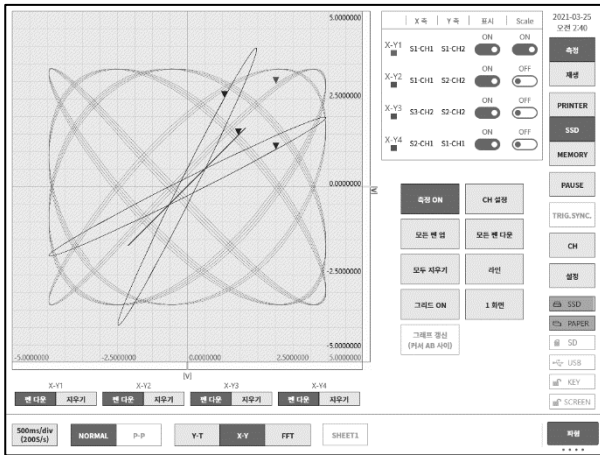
5.0000000
2.5000000
0.0000000
-2.5000000
-5.0000000
[V]
-5.0000000
-2.5000000
0.0000000
2.5000000
5.0000000
[V]

| | X 축 | Y 축 | 표시 | Scale |
|---|---|---|---|---|
| X-Y1 | S1-CH1 | S1-CH2 | ON | ON |
| X-Y2 | S1-CH1 | S2-CH2 | ON | OFF |
| X-Y3 | S3-CH2 | S2-CH2 | ON | OFF |
| X-Y4 | S2-CH1 | S1-CH1 | ON | OFF |

2021-03-25
오전 2:40
측정
재생
PRINTER
SSD
MEMORY
PAUSE
TRIG.SYNC.
CH
설정
SSD
PAPER
SD
USB
KEY
SCREEN

측정 ON
CH 설정
모든 펜 업
모든 펜 다운
모두 지우기
라인
그리드 ON
1 화면
그래프 갱신
(커서 AB 사이)

X-Y1
펜 다운 지우기
X-Y2
펜 다운 지우기
X-Y3
펜 다운 지우기
X-Y4
펜 다운 지우기

500ms/div
(200S/s)
NORMAL
P-P
Y-T
X-Y
FFT
SHEET1
파형